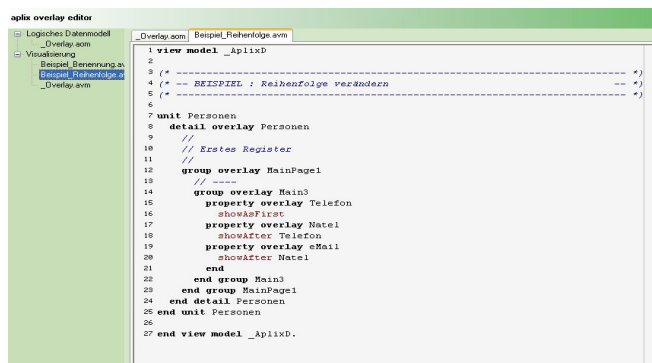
aplix overlay editor

Logisches Datenmodell
_Overlay.aom
Visualisierung
Beispiel_Benennung.av
Beispiel_Reihenfolge.a
_Overlay.avm

_Overlay.aom | Beispiel_Reihenfolge.avm

1 view model _AplixD
2
3 (* ------------------------------------------------------------ *)
4 (* -- BEISPIEL : Reihenfolge verändern                        -- *)
5 (* ------------------------------------------------------------ *)
6
7 unit Personen
8 detail overlay Personen
9 //
10 // Erstes Register
11 //
12 group overlay MainPage1
13 // ----
14 group overlay Main3
15 property overlay Telefon
16 showAsFirst
17 property overlay Natel
18 showAfter Telefon
19 property overlay eMail
20 showAfter Natel
21 end
22 end group Main3
23 end group MainPage1
24 end detail Personen
25 end unit Personen
26
27 end view model _AplixD.